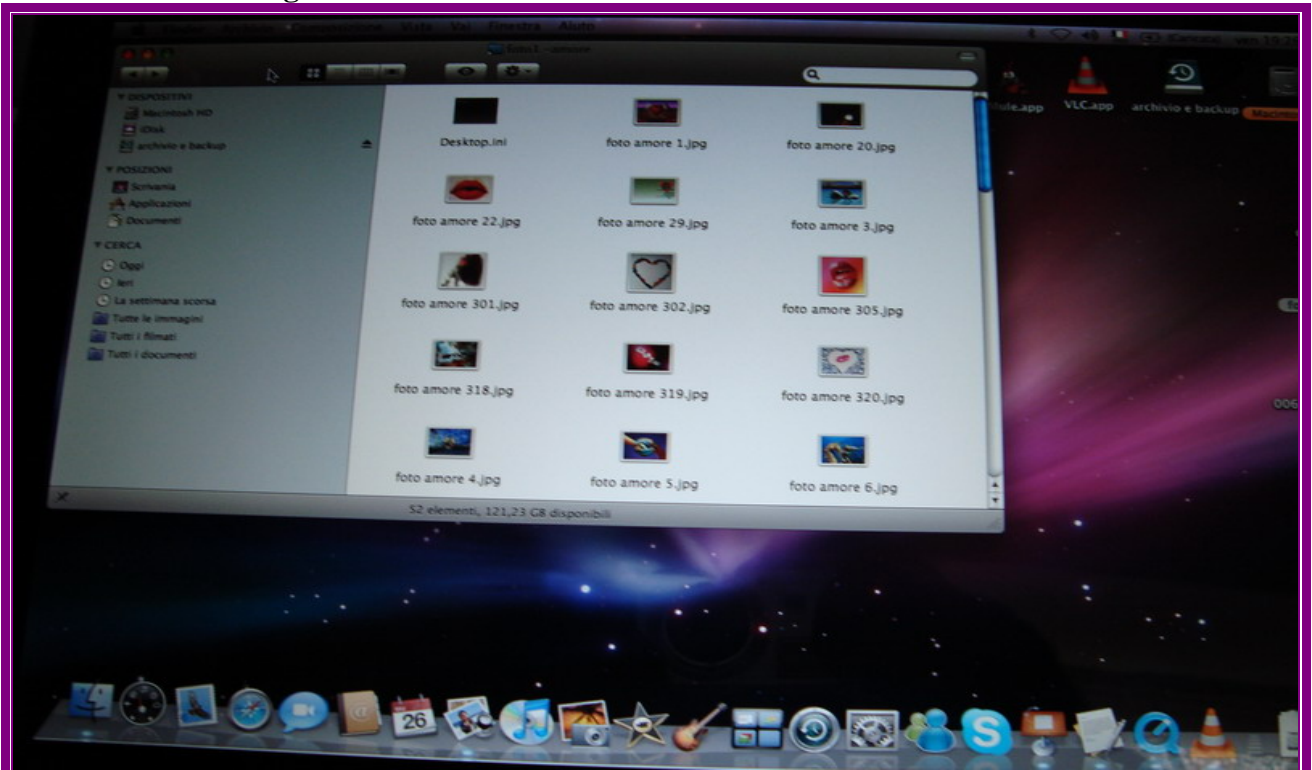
Vista Vai Finestra Aiuto

foto1 - amore

▼ DISPOSITIVI
Macintosh HD
iDisk
archivio e backup
▼ POSIZIONI
Scrivania
Applicazioni
Documenti
▼ CERCA
Oggi
Ieri
La settimana scorsa
Tutte le immagini
Tutti i filmati
Tutti i documenti

Desktop.ini
foto amore 1.jpg
foto amore 20.jpg
foto amore 22.jpg
foto amore 29.jpg
foto amore 3.jpg
foto amore 301.jpg
foto amore 302.jpg
foto amore 305.jpg
foto amore 318.jpg
foto amore 319.jpg
foto amore 320.jpg
foto amore 4.jpg
foto amore 5.jpg
foto amore 6.jpg

52 elementi, 121,23 GB disponibili

dule.app
VLC.app
archivio e backup

26